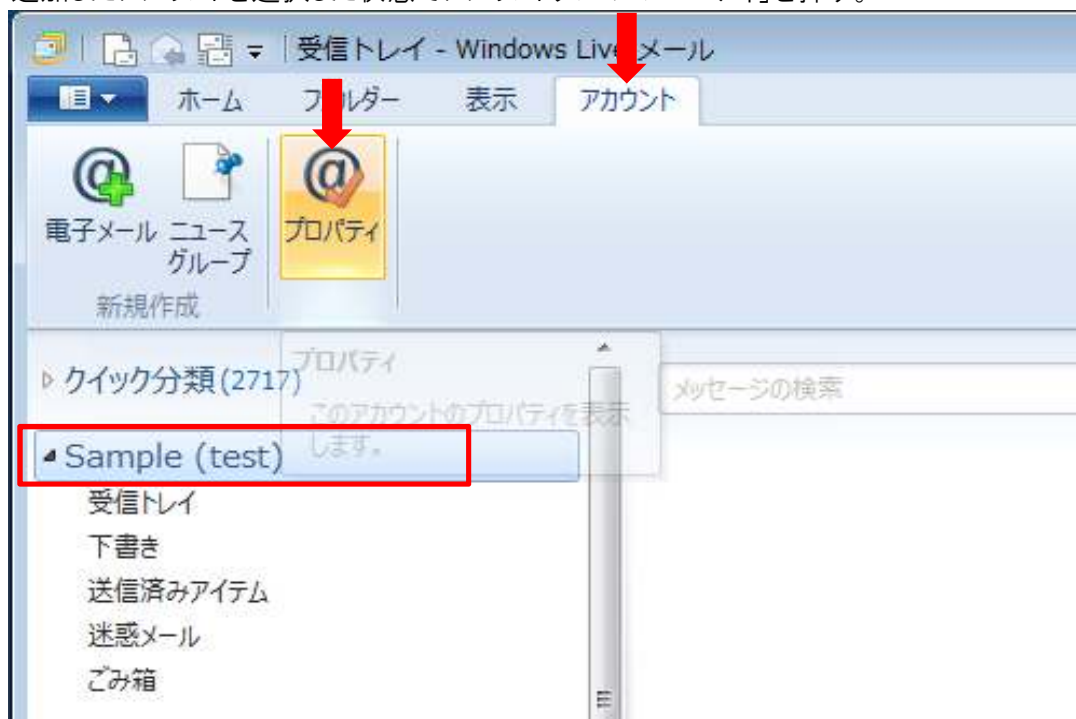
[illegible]

受信トレイ - Windows Live メール

ホーム フォルダー 表示 アカウント

電子メール ニュースグループ

新規作成

プロパティ

▷ クイック分類 (2717)

プロパティ

このアカウントのプロパティを表示します。

メッセージの検索

◢ Sample (test)

受信トレイ

下書き

送信済みアイテム

迷惑メール

ごみ箱